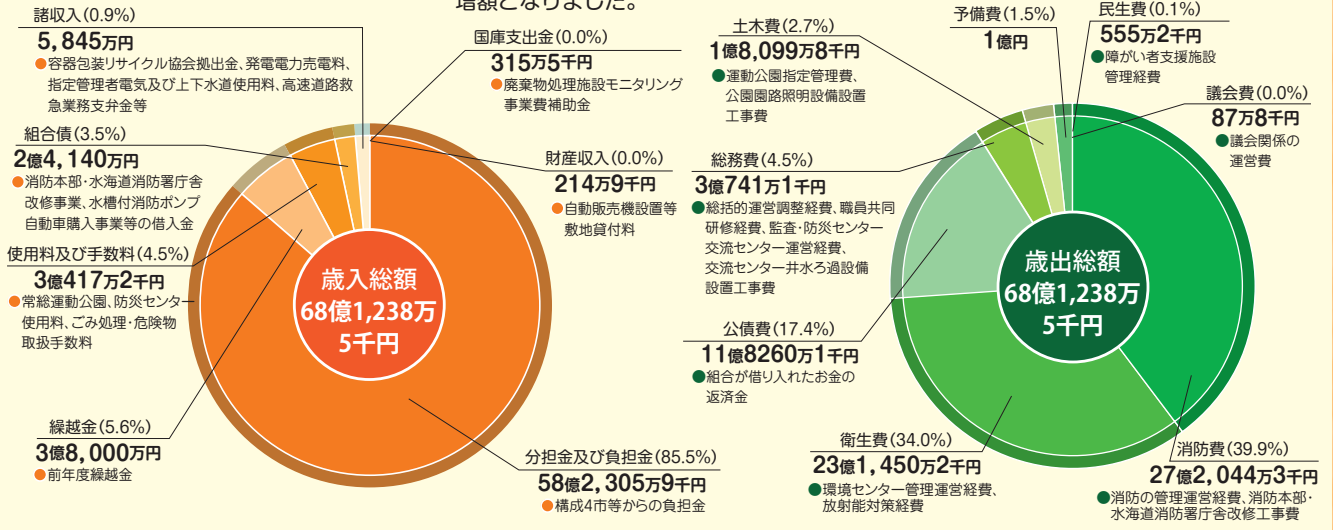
増額となりました。

諸収入(0.9%)
5,845万円
●容器包装リサイクル協会拠出金、発電電力売電料、指定管理者電気及び上下水道使用料、高速道路救急業務支弁金等

組合債(3.5%)
2億4,140万円
●消防本部・水海道消防署庁舎改修事業、水槽付消防ポンプ自動車購入事業等の借入金

使用料及び手数料(4.5%)
3億417万2千円
●常総運動公園、防災センター使用料、ごみ処理・危険物取扱手数料

繰越金(5.6%)
3億8,000万円
●前年度繰越金

国庫支出金(0.0%)
315万5千円
●廃棄物処理施設モニタリング事業費補助金

財産収入(0.0%)
214万9千円
●自動販売機設置等敷地貸付料

歳入総額
68億1,238万5千円

分担金及び負担金(85.5%)
58億2,305万9千円
●構成4市等からの負担金

土木費(2.7%)
1億8,099万8千円
●運動公園指定管理費、公園園路照明設備設置工事費

予備費(1.5%)
1億円

民生費(0.1%)
555万2千円
●障がい者支援施設管理経費

議会費(0.0%)
87万8千円
●議会関係の運営費

総務費(4.5%)
3億741万1千円
●総括的運営調整経費、職員共同研修経費、監査・防災センター交流センター運営経費、交流センター井水ろ過設備設置工事費

公債費(17.4%)
11億8260万1千円
●組合が借り入れたお金の返済金

歳出総額
68億1,238万5千円

衛生費(34.0%)
23億1,450万2千円
●環境センター管理運営経費、放射能対策経費

消防費(39.9%)
27億2,044万3千円
●消防の管理運営経費、消防本部・水海道消防署庁舎改修工事費